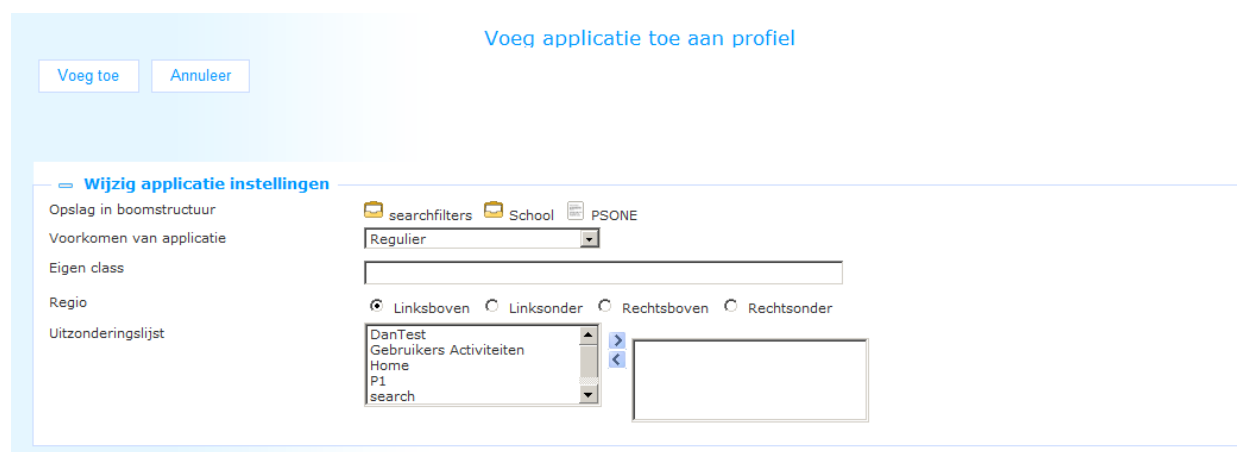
Voeg applicatie toe aan profiel

Voeg toe Annuleer

Wijzig applicatie instellingen

Opslag in boomstructuur searchfilters School PSONE

Voorkomen van applicatie Regulier

Eigen class

Regio Linksboven Linksonder Rechtsboven Rechtsonder

Uitzonderingslijst
DanTest
Gebruikers Activiteiten
Home
P1
search